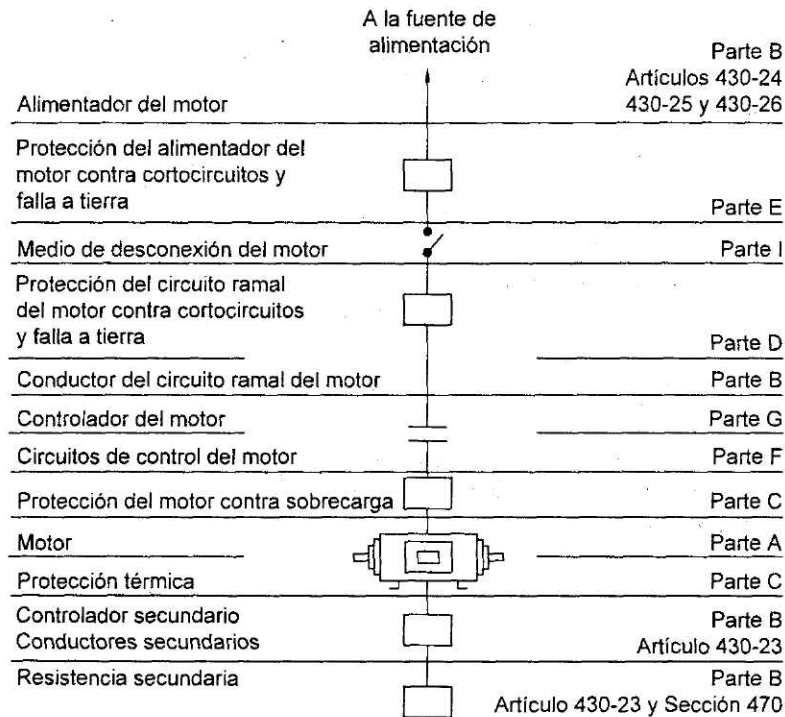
A la fuente de alimentación

Alimentador del motor | Parte B Artículos 430-24 430-25 y 430-26

Protección del alimentador del motor contra cortocircuitos y falla a tierra | Parte E

Medio de desconexión del motor | Parte I

Protección del circuito ramal del motor contra cortocircuitos y falla a tierra | Parte D

Conductor del circuito ramal del motor | Parte B

Controlador del motor | Parte G

Circuitos de control del motor | Parte F

Protección del motor contra sobrecarga | Parte C

Motor | Parte A

Protección térmica | Parte C

Controlador secundario Conductores secundarios | Parte B Artículo 430-23

Resistencia secundaria | Parte B Artículo 430-23 y Sección 470